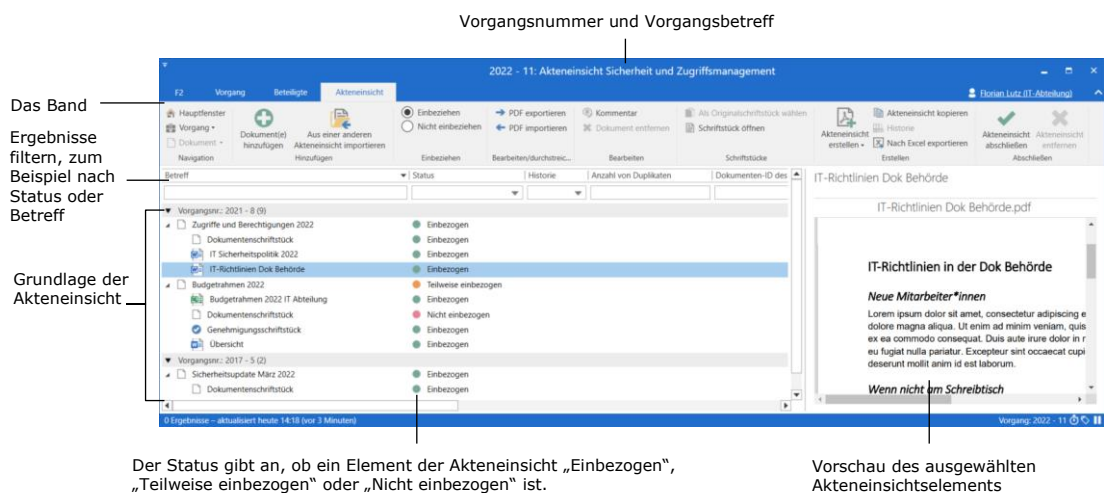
Vorgangsnummer und Vorgangsbetreff

Das Band

Ergebnisse filtern, zum Beispiel nach Status oder Betreff

Grundlage der Akteneinsicht

2022 - 11: Akteneinsicht Sicherheit und Zugriffsmanagement

F2 | Vorgang | Beteiligte | Akteneinsicht

Florian Lutz (IT-Abteilung)

Hauptfenster
Vorgang
Dokument
Navigation

Dokument(e) hinzufügen
Aus einer anderen Akteneinsicht importieren
Hinzufügen

Einbeziehen
Nicht einbeziehen
Einbeziehen

PDF exportieren
PDF importieren
Bearbeiten/durchstreic...

Kommentar
Dokument entfernen
Bearbeiten

Als Originalschriftstück wählen
Schriftstück öffnen
Schriftstücke

Akteneinsicht erstellen
Akteneinsicht kopieren
Historie
Nach Excel exportieren
Erstellen

Akteneinsicht abschließen
Akteneinsicht entfernen
Abschließen

| Betreff | Status | Historie | Anzahl von Duplikaten | Dokumenten-ID des |
|---|---|---|---|---|
| Vorgangsnr.: 2021 - 8 (9) | | | | |
| Zugriffe und Berechtigungen 2022 | Einbezogen | | | |
| Dokumentenschriftstück | Einbezogen | | | |
| IT Sicherheitspolitik 2022 | Einbezogen | | | |
| IT-Richtlinien Dok Behörde | Einbezogen | | | |
| Budgetrahmen 2022 | Teilweise einbezogen | | | |
| Budgetrahmen 2022 IT Abteilung | Einbezogen | | | |
| Dokumentenschriftstück | Nicht einbezogen | | | |
| Genehmigungsschriftstück | Einbezogen | | | |
| Übersicht | Einbezogen | | | |
| Vorgangsnr.: 2017 - 5 (2) | | | | |
| Sicherheitsupdate März 2022 | Einbezogen | | | |
| Dokumentenschriftstück | Einbezogen | | | |

IT-Richtlinien Dok Behörde

IT-Richtlinien Dok Behörde.pdf

IT-Richtlinien in der Dok Behörde

Neue Mitarbeiter*innen

Lorem ipsum dolor sit amet, consectetur adipiscing e dolore magna aliqua. Ut enim ad minim veniam, quis ex ea commodo consequat. Duis aute irure dolor in r eu fugiat nulla pariatur. Excepteur sint occaecat cupi deserunt mollit anim id est laborum.

Wenn nicht am Schreibtisch

0 Ergebnisse – aktualisiert heute 14:18 (vor 3 Minuten)

Vorgang: 2022 - 11

Der Status gibt an, ob ein Element der Akteneinsicht „Einbezogen“, „Teilweise einbezogen“ oder „Nicht einbezogen“ ist.

Vorschau des ausgewählten Akteneinsichtselements